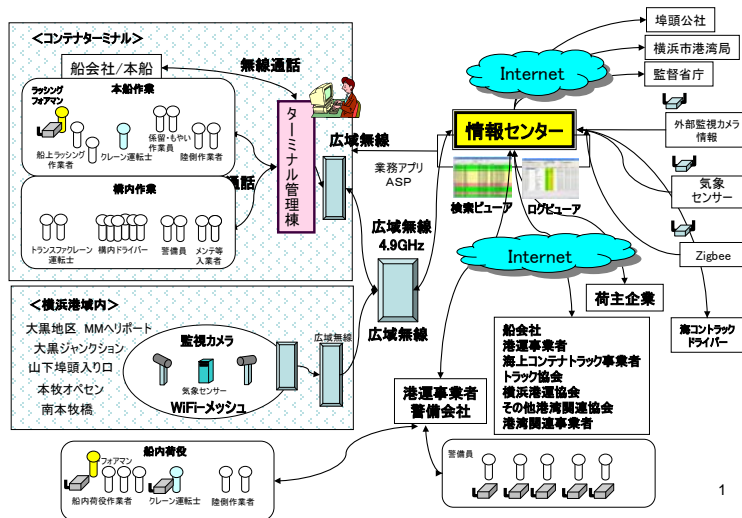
<コンテナターミナル>

船会社/本船

無線通話

本船作業

ラッシング フォアマン

船上ラッシング作業者

クレーン運転士

係留・もやい作業員

陸側作業者

ターミナル管理棟

構内作業

通話

トランスファクレーン運転士

構内ドライバー

警備員

メンテ等入業者

広域無線

業務アプリ ASP

広域無線 4.9GHz

広域無線

<横浜港域内>

大黒地区 MMヘリポート

大黒ジャンクション

山下埠頭入り口

本牧オペセン

南本牧橋

監視カメラ

気象センサー

WiFi-メッシュ

広域無線

船内荷役

フォアマン

船内荷役作業者

クレーン運転士

陸側作業者

埠頭公社

横浜市港湾局

監督省庁

Internet

情報センター

外部監視カメラ情報

検索ビューア

ログビューア

気象センサー

Zigbee

Internet

荷主企業

海コントラックドライバー

船会社
港運事業者
海上コンテナトラック事業者
トラック協会
横浜港運協会
その他港湾関連協会
港湾関連事業者

港運事業者 警備会社

警備員

1